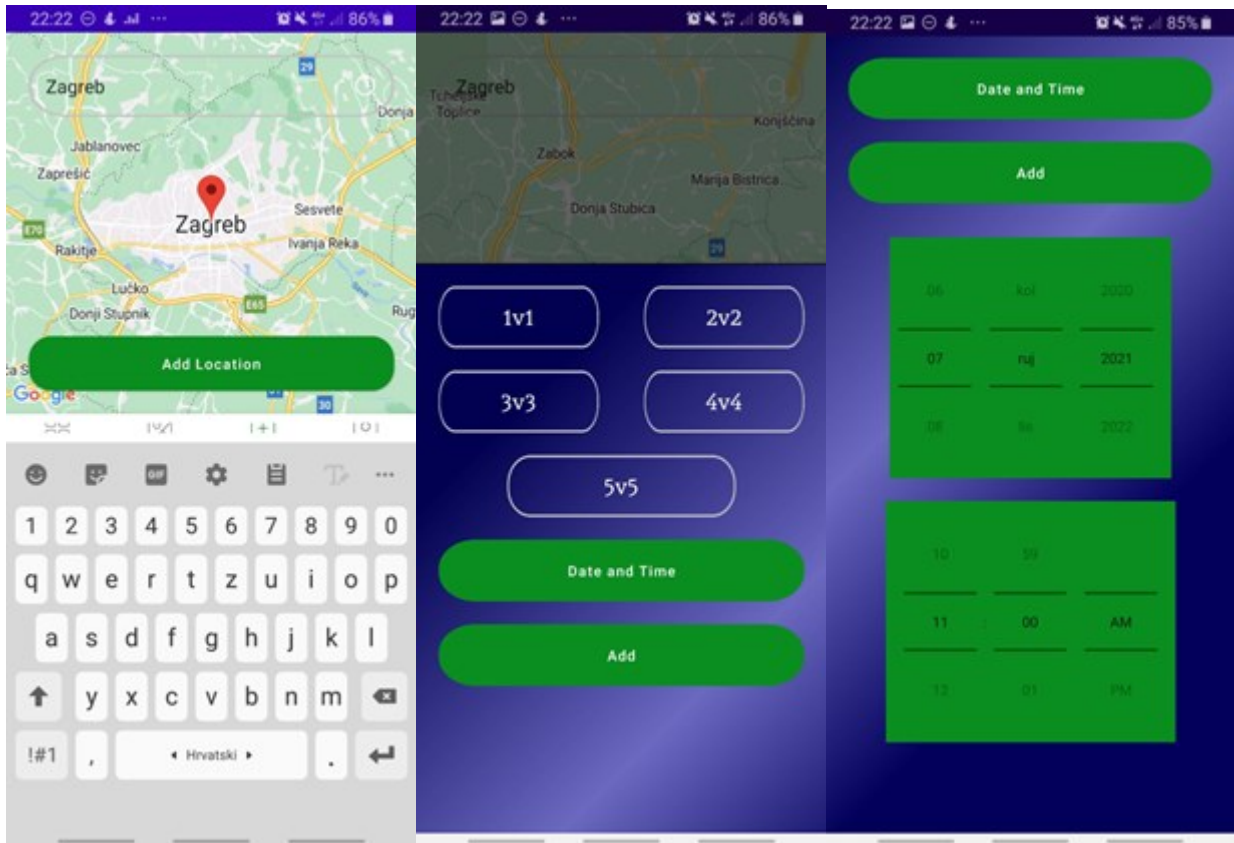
22:22 86%

Zagreb

29

Donja

Jablanovec

Zaprešić

Zagreb

Sesvete

E70

Rakitje

Ivanja Reka

Lučko

Donji Stupnik

E65

Rug

Add Location

Google

30

1 2 3 4 5 6 7 8 9 0

q w e r t z u i o p

a s d f g h j k l

y x c v b n m

!#1 , ◂ Hrvatski ▸ .

22:22 86%

Zagreb

Toplice

Konjščina

Zabok

Marija Bistrica

Donja Stubica

29

1v1

2v2

3v3

4v4

5v5

Date and Time

Add

22:22 85%

Date and Time

Add

06 kol 2020

07 ruj 2021

08 lis 2022

10 59

11 : 00 AM

12 01 PM